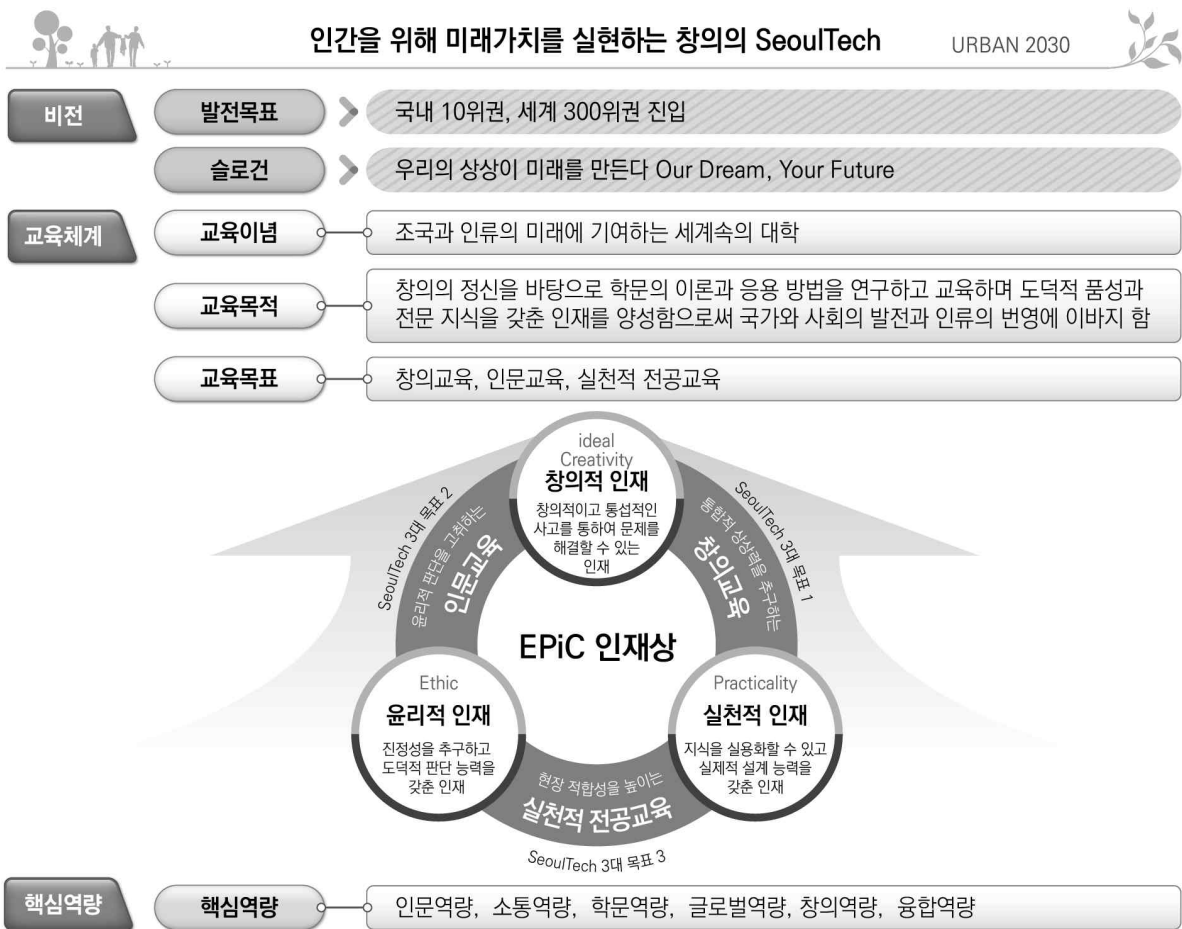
인간을 위해 미래가치를 실현하는 창의의 SeoulTech

URBAN 2030

비전

발전목표

국내 10위권, 세계 300위권 진입

슬로건

우리의 상상이 미래를 만든다 Our Dream, Your Future

교육체계

교육이념

조국과 인류의 미래에 기여하는 세계속의 대학

교육목적

창의의 정신을 바탕으로 학문의 이론과 응용 방법을 연구하고 교육하며 도덕적 품성과 전문 지식을 갖춘 인재를 양성함으로써 국가와 사회의 발전과 인류의 번영에 이바지 함

교육목표

창의교육, 인문교육, 실천적 전공교육

ideal Creativity
창의적 인재
창의적이고 통섭적인 사고를 통하여 문제를 해결할 수 있는 인재

SeoulTech 3대 목표 2
윤리적 판단을 고취하는
인문교육

SeoulTech 3대 목표 1
통합적 상상력을 추구하는
창의교육

EPiC 인재상

Ethic
윤리적 인재
진정성을 추구하고 도덕적 판단 능력을 갖춘 인재

Practicality
실천적 인재
지식을 실용화할 수 있고 실제적 설계 능력을 갖춘 인재

현장 적합성을 높이는
실천적 전공교육
SeoulTech 3대 목표 3

핵심역량

핵심역량

인문역량, 소통역량, 학문역량, 글로벌역량, 창의역량, 융합역량